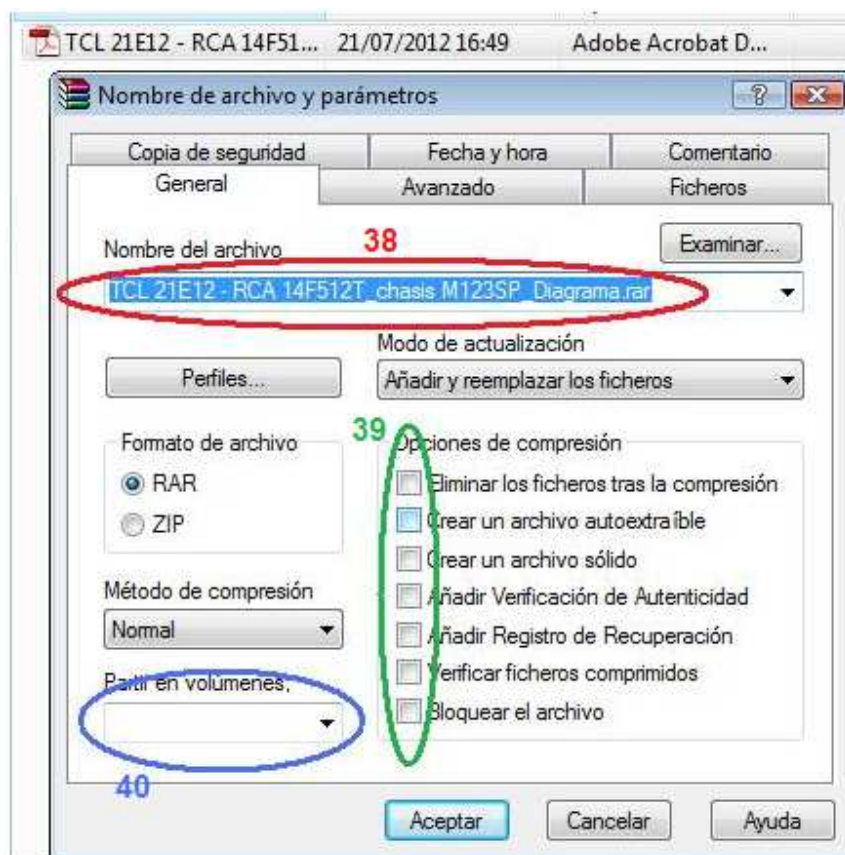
TCL 21E12 - RCA 14F51... 21/07/2012 16:49 Adobe Acrobat D...

Nombre de archivo y parámetros

?

Copia de seguridad | Fecha y hora | Comentario
General | Avanzado | Ficheros

Nombre del archivo

38

Examinar...

TCL 21E12 - RCA 14F512T_chasis M123SP_Diagrama.rar

Modo de actualización

Perfiles...

Añadir y reemplazar los ficheros

Formato de archivo

RAR

ZIP

39

Opciones de compresión

Eliminar los ficheros tras la compresión

Crear un archivo autoextraíble

Crear un archivo sólido

Añadir Verificación de Autenticidad

Añadir Registro de Recuperación

Verificar ficheros comprimidos

Bloquear el archivo

Método de compresión

Normal

Partir en volúmenes,

40

Aceptar

Cancelar

Ayuda